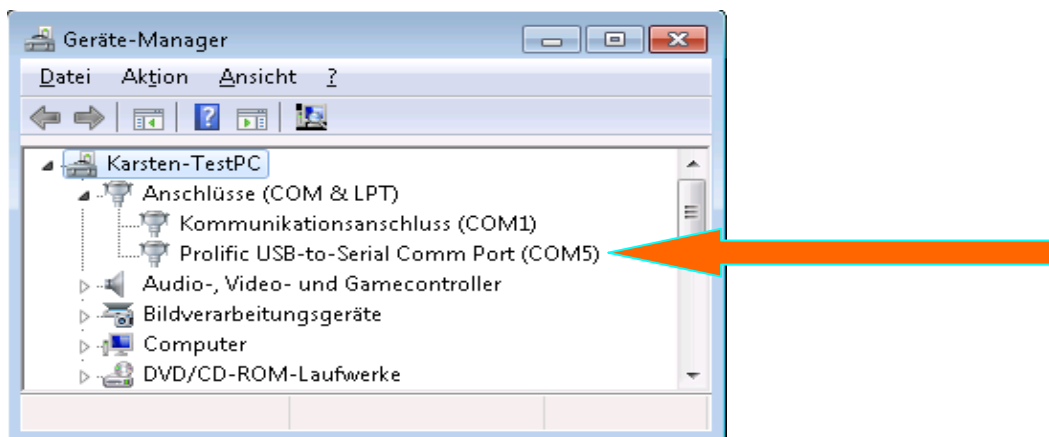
Geräte-Manager

Datei Aktion Ansicht ?

Karsten-TestPC
Anschlüsse (COM & LPT)
Kommunikationsanschluss (COM1)
Prolific USB-to-Serial Comm Port (COM5)
Audio-, Video- und Gamecontroller
Bildverarbeitungsgeräte
Computer
DVD/CD-ROM-Laufwerke